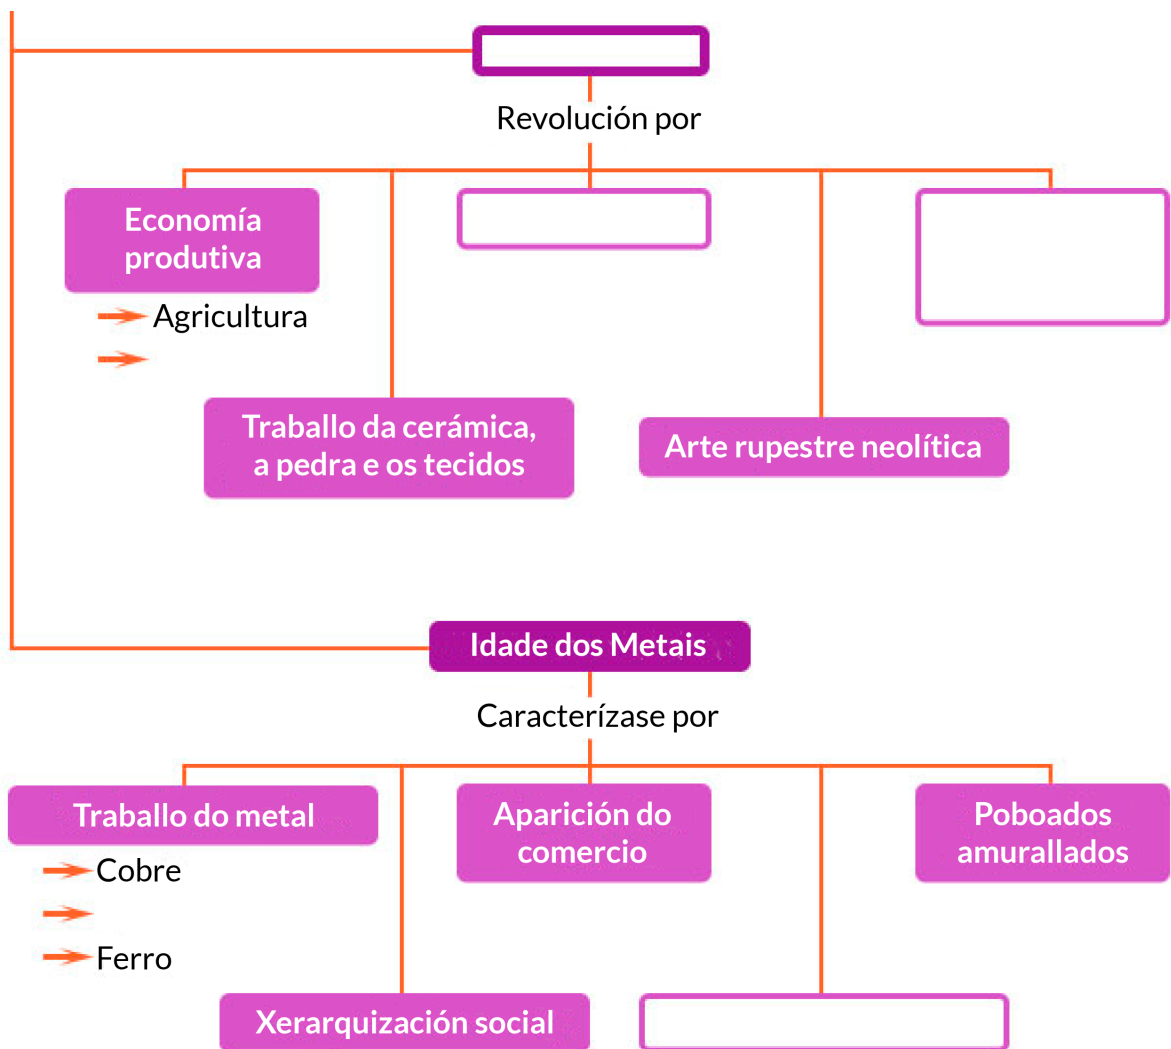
Revolución por

Economía produtiva

Agricultura

Traballo da cerámica, a pedra e os tecidos

Arte rupestre neolítica

Idade dos Metais

Caracterízase por

Traballo do metal

Cobre

Ferro

Aparición do comercio

Poboados amurallados

Xerarquización social